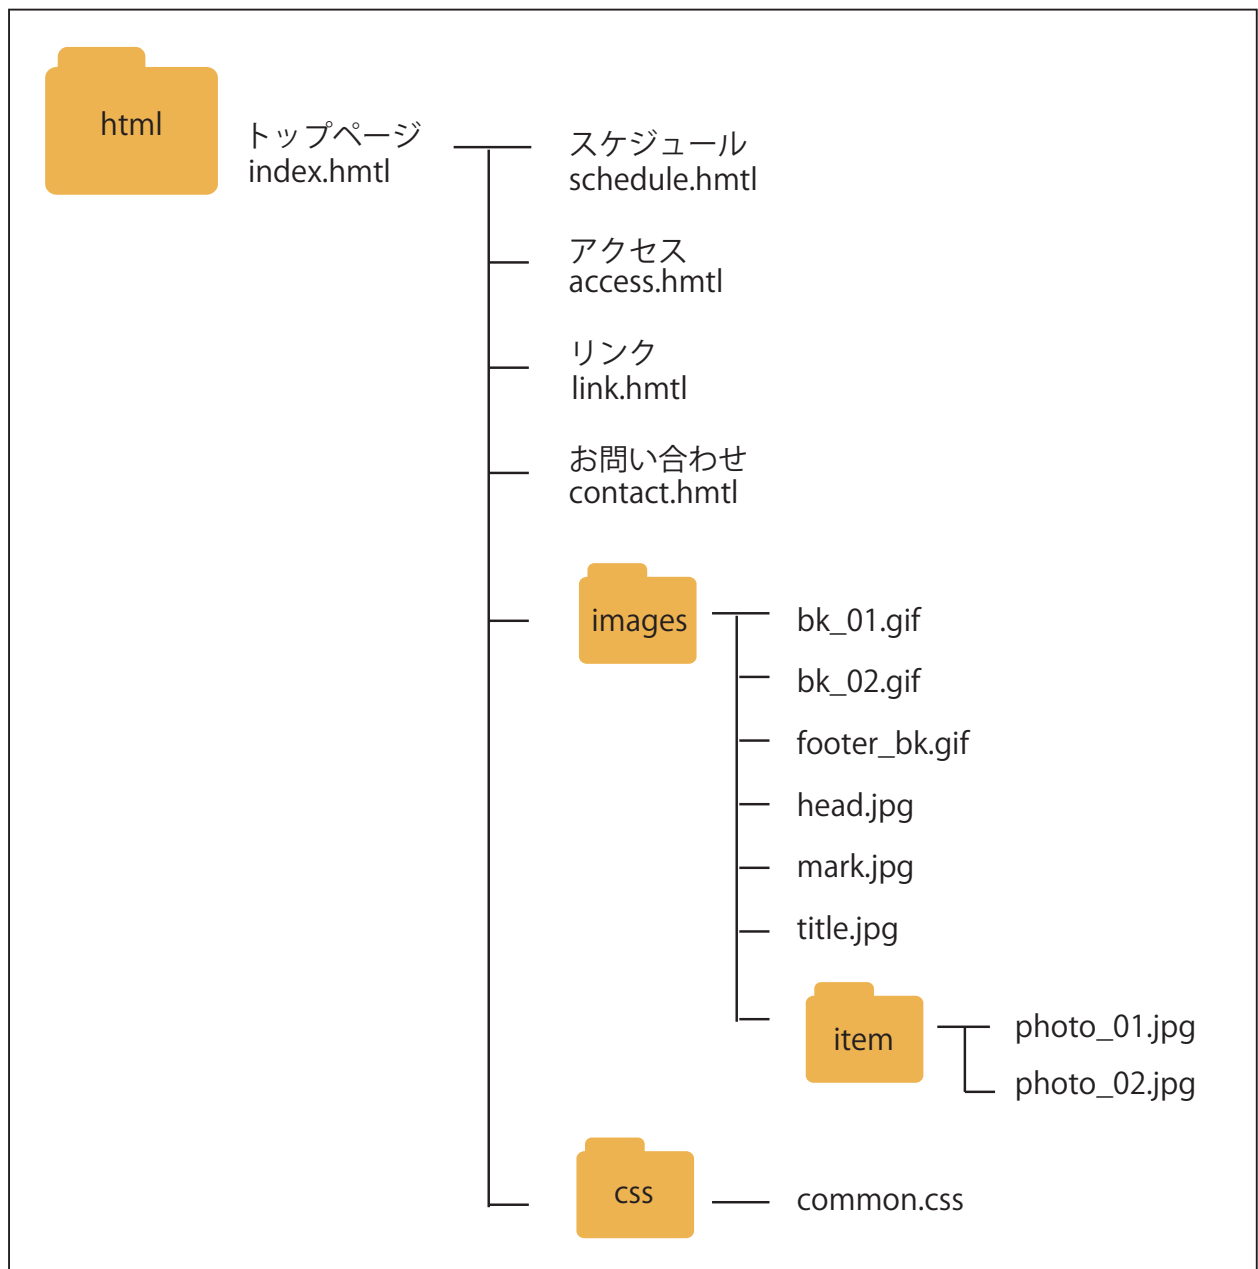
html

トップページ
index.hmtl

スケジュール
schedule.hmtl

アクセス
access.hmtl

リンク
link.hmtl

お問い合わせ
contact.hmtl

images

bk_01.gif

bk_02.gif

footer_bk.gif

head.jpg

mark.jpg

title.jpg

item

photo_01.jpg

photo_02.jpg

css

common.css